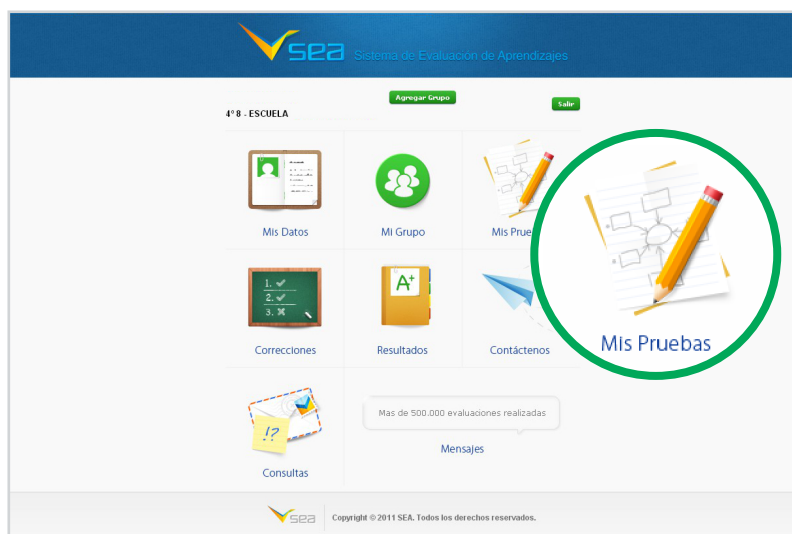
SEA Sistema de Evaluación de Aprendizajes

Agregar Grupo

4° 8 - ESCUELA

Salir

Mis Datos

Mi Grupo

Mis Prue

Mis Pruebas

1.
2.
3.

Correcciones

A+

Resultados

Contáctenos

!?

Consultas

Mas de 500.000 evaluaciones realizadas

Mensajes

SEA

Copyright © 2011 SEA. Todos los derechos reservados.